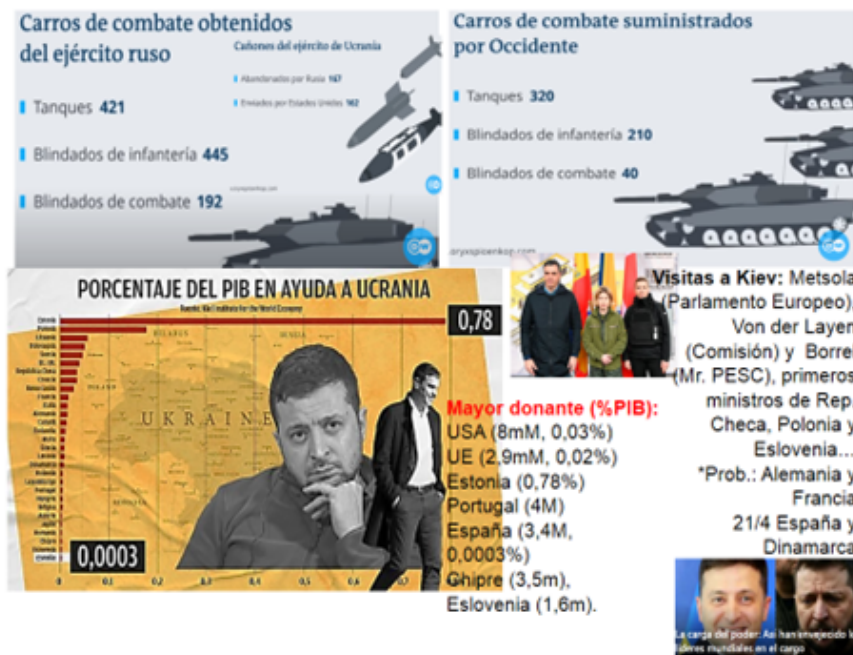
Carros de combate obtenidos del ejército ruso

Cañones del ejército de Ucrania

Abandonados por Rusia 167

Enviados por Estados Unidos 142

Tanques 421

Blindados de infantería 445

Blindados de combate 192

DW

Carros de combate suministrados por Occidente

Tanques 320

Blindados de infantería 210

Blindados de combate 40

oryxspioenkop.com

DW

PORCENTAJE DEL PIB EN AYUDA A UCRANIA

Fuente: Kiel Institute for the World Economy

0,78

UKRAINE

0,0003

0 0,1 0,2 0,3 0,4 0,5 0,6 0,7

Visitas a Kiev: Metsola (Parlamento Europeo), Von der Layen (Comisión) y Borrell (Mr. PESC), primeros ministros de Rep. Checa, Polonia y Eslovenia…
*Prob.: Alemania y Francia
21/4 España y Dinamarca

Mayor donante (%PIB):
USA (8mM, 0,03%)
UE (2,9mM, 0,02%)
Estonia (0,78%)
Portugal (4M)
España (3,4M, 0,0003%)
Chipre (3,5m),
Eslovenia (1,6m).

La carga del poder: Así han envejecido l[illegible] líderes mundiales en el cargo